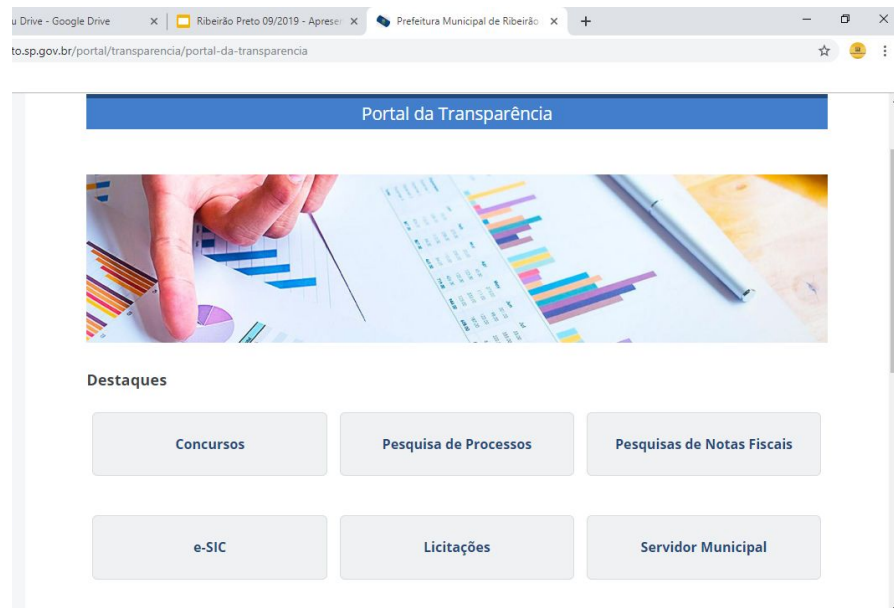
u Drive - Google Drive ×
Ribeirão Preto 09/2019 - Apreser ×
Prefeitura Municipal de Ribeirão ×
+

to.sp.gov.br/portal/transparencia/portal-da-transparencia

Portal da Transparência

Destaques

Concursos

Pesquisa de Processos

Pesquisas de Notas Fiscais

e-SIC

Licitações

Servidor Municipal